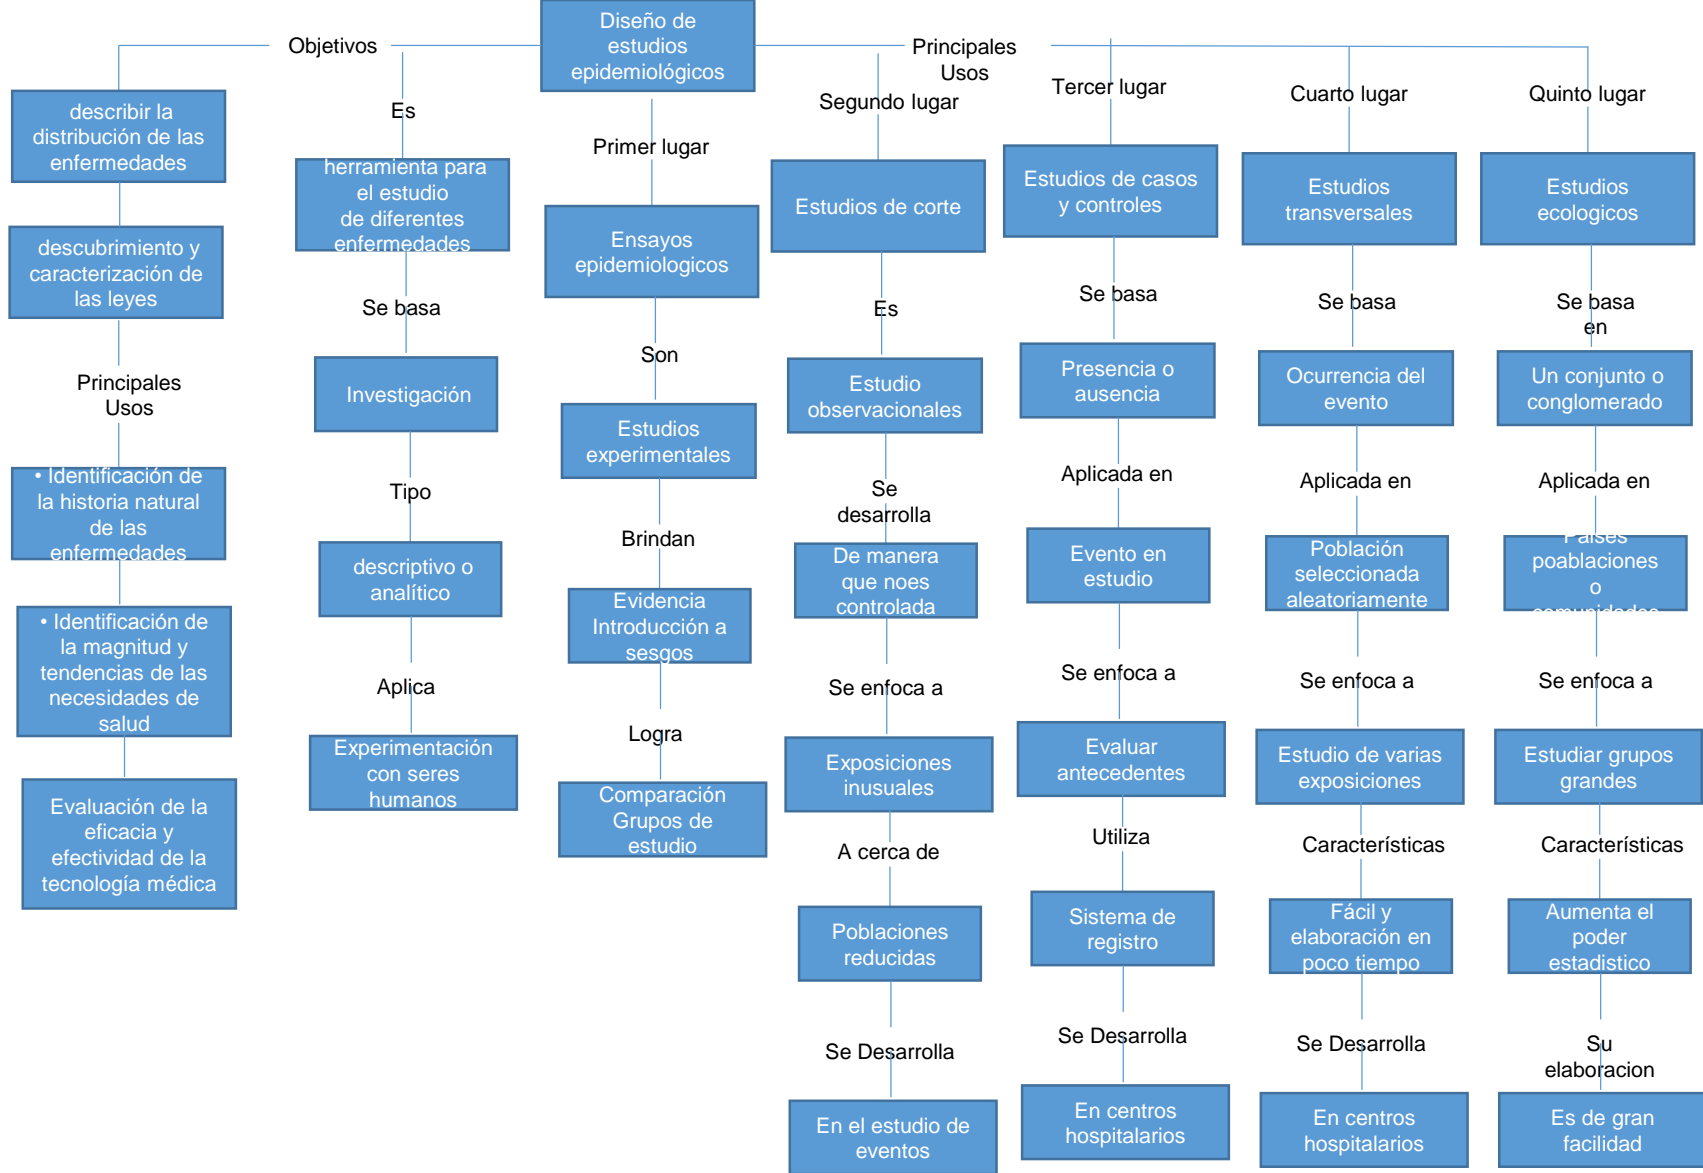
Diseño de estudios epidemiológicos

Objetivos

describir la distribución de las enfermedades

descubrimiento y caracterización de las leyes

Principales Usos

• Identificación de la historia natural de las enfermedades

• Identificación de la magnitud y tendencias de las necesidades de salud

Evaluación de la eficacia y efectividad de la tecnología médica

Es

herramienta para el estudio de diferentes enfermedades

Se basa

Investigación

Tipo

descriptivo o analítico

Aplica

Experimentación con seres humanos

Primer lugar

Ensayos epidemiologicos

Son

Estudios experimentales

Brindan

Evidencia Introducción a sesgos

Logra

Comparación Grupos de estudio

Principales Usos

Segundo lugar

Estudios de corte

Es

Estudio observacionales

Se desarrolla

De manera que noes controlada

Se enfoca a

Exposiciones inusuales

A cerca de

Poblaciones reducidas

Se Desarrolla

En el estudio de eventos

Tercer lugar

Estudios de casos y controles

Se basa

Presencia o ausencia

Aplicada en

Evento en estudio

Se enfoca a

Evaluar antecedentes

Utiliza

Sistema de registro

Se Desarrolla

En centros hospitalarios

Cuarto lugar

Estudios transversales

Se basa

Ocurrencia del evento

Aplicada en

Población seleccionada aleatoriamente

Se enfoca a

Estudio de varias exposiciones

Características

Fácil y elaboración en poco tiempo

Se Desarrolla

En centros hospitalarios

Quinto lugar

Estudios ecologicos

Se basa en

Un conjunto o conglomerado

Aplicada en

Países poablaciones o comunidades

Se enfoca a

Estudiar grupos grandes

Características

Aumenta el poder estadistico

Su elaboracion

Es de gran facilidad